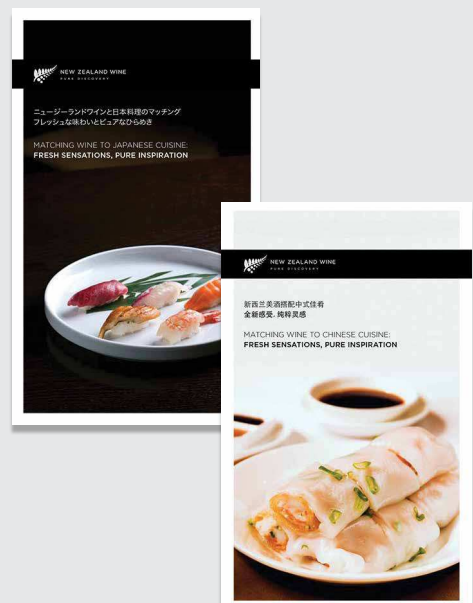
NEW ZEALAND WINE
PURE DISCOVERY

ニュージーランドワインと日本料理のマッチング
フレッシュな味わいとピュアなひらめき

MATCHING WINE TO JAPANESE CUISINE:
FRESH SENSATIONS, PURE INSPIRATION

NEW ZEALAND WINE
PURE DISCOVERY

新西兰美酒搭配中式佳肴
全新感受，纯粹灵感

MATCHING WINE TO CHINESE CUISINE:
FRESH SENSATIONS, PURE INSPIRATION